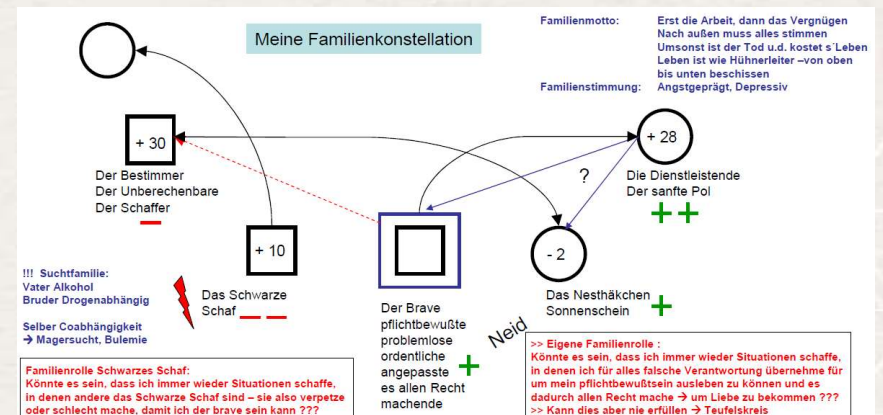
Meine Familienkonstellation

Familienmotto: Erst die Arbeit, dann das Vergnügen
Nach außen muss alles stimmen
Umsonst ist der Tod u.d. kostet s´Leben
Leben ist wie Hühnerleiter –von oben bis unten beschissen
Familienstimmung: Angstgeprägt, Depressiv

+ 30
Der Bestimmer
Der Unberechenbare
Der Schaffer

+ 28
Die Dienstleistende
Der sanfte Pol

?

+ 10
Das Schwarze Schaf

- 2
Das Nesthäkchen
Sonnenschein

!!! Suchtfamilie:
Vater Alkohol
Bruder Drogenabhängig

Selber Coabhängigkeit
→ Magersucht, Bulemie

Der Brave
pflichtbewußte
problemlose
ordentliche
angepasste
es allen Recht
machende

Neid

Familienrolle Schwarzes Schaf:
Könnte es sein, dass ich immer wieder Situationen schaffe, in denen andere das Schwarze Schaf sind – sie also verpetze oder schlecht mache, damit ich der brave sein kann ???

>> Eigene Familienrolle :
Könnte es sein, dass ich immer wieder Situationen schaffe, in denen ich für alles falsche Verantwortung übernehme für um mein pflichtbewußtsein ausleben zu können und es dadurch allen Recht mache → um Liebe zu bekommen ???
>> Kann dies aber nie erfüllen → Teufelskreis